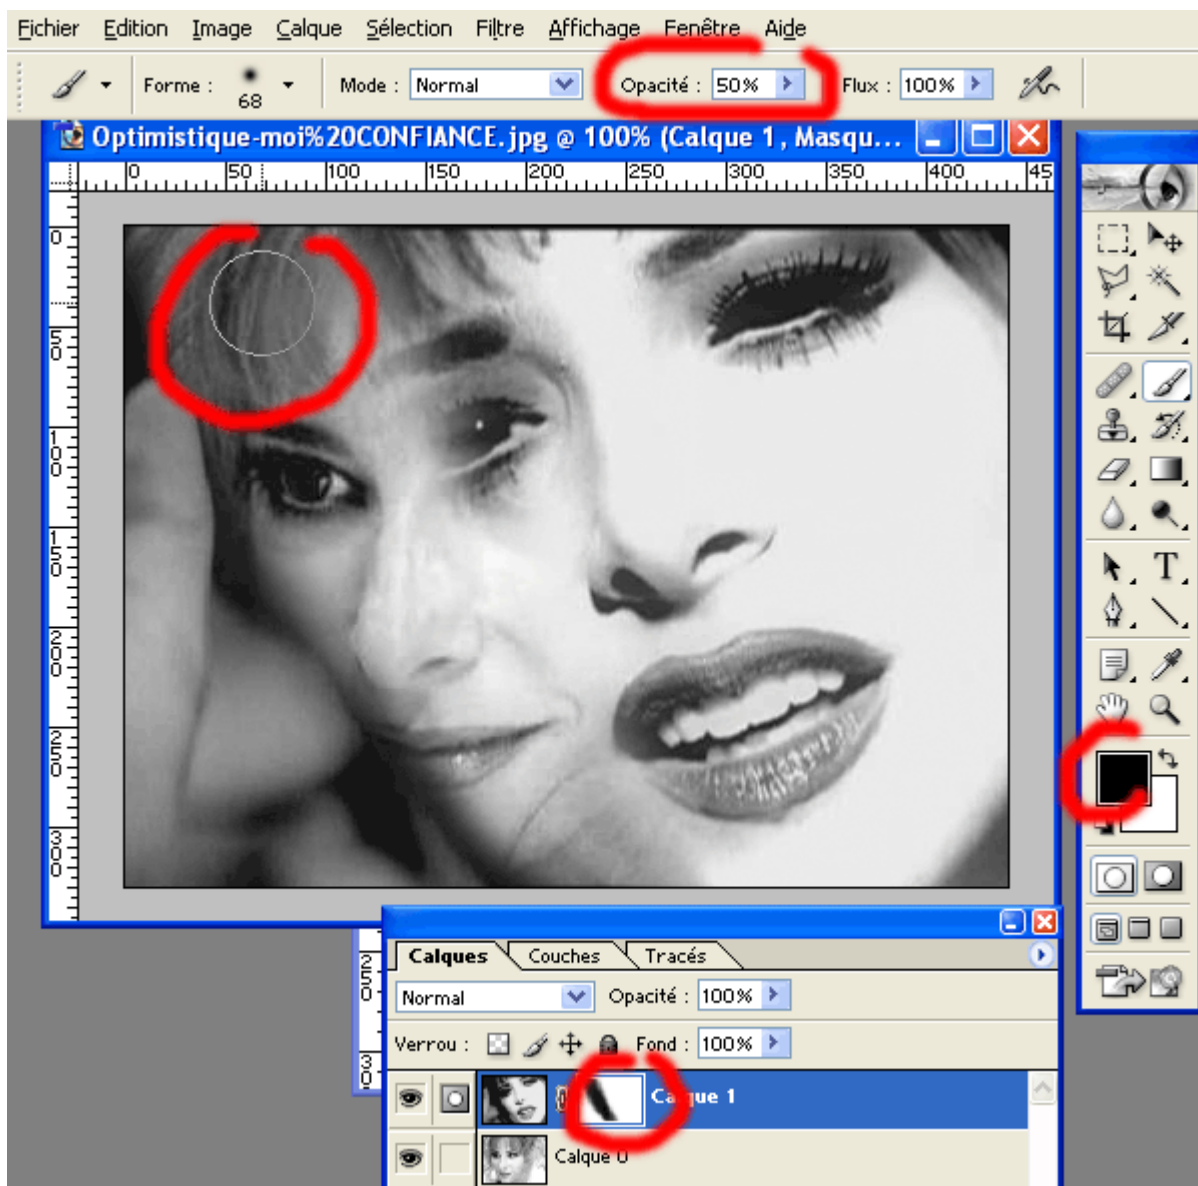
Fichier Edition Image Calque Sélection Filtre Affichage Fenêtre Aide

Forme : 68 Mode : Normal Opacité : 50% Flux : 100%

Optimistique-moi%20CONFIANCE.jpg @ 100% (Calque 1, Masqu...

0 50 100 150 200 250 300 350 400 45

0 50 100 150 200 250 300

Calques Couches Tracés

Normal Opacité : 100%

Verrou : Fond : 100%

Ca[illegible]ue 1

Calque 0